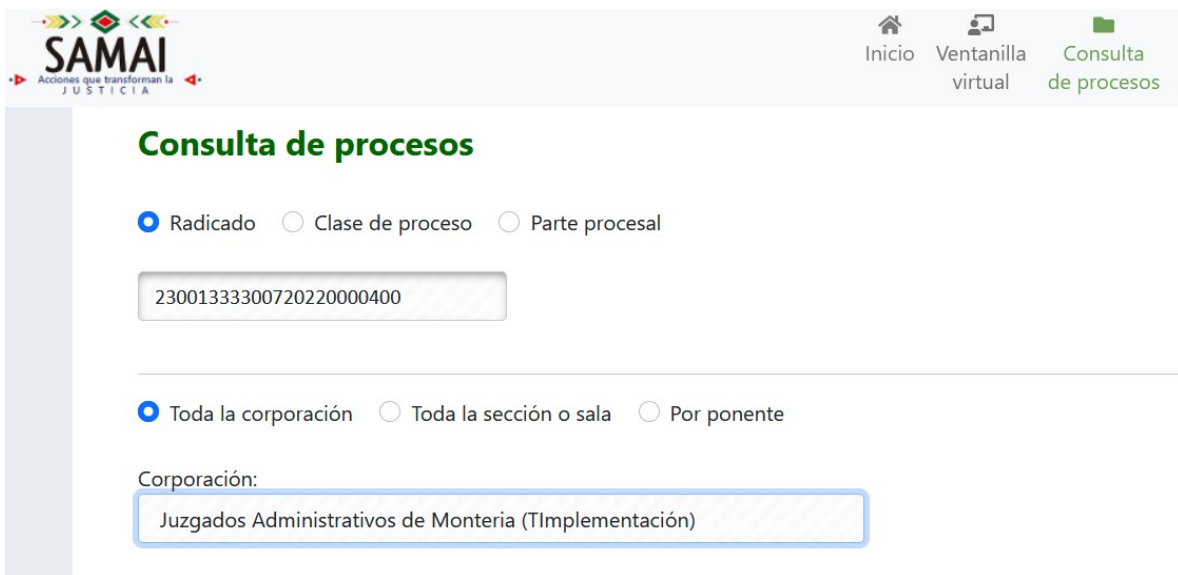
SAMAI
Acciones que transforman la JUSTICIA

Inicio
Ventanilla virtual
Consulta de procesos

Consulta de procesos

Radicado
Clase de proceso
Parte procesal

23001333300720220000400

Toda la corporación
Toda la sección o sala
Por ponente

Corporación:
Juzgados Administrativos de Monteria (TImplementación)